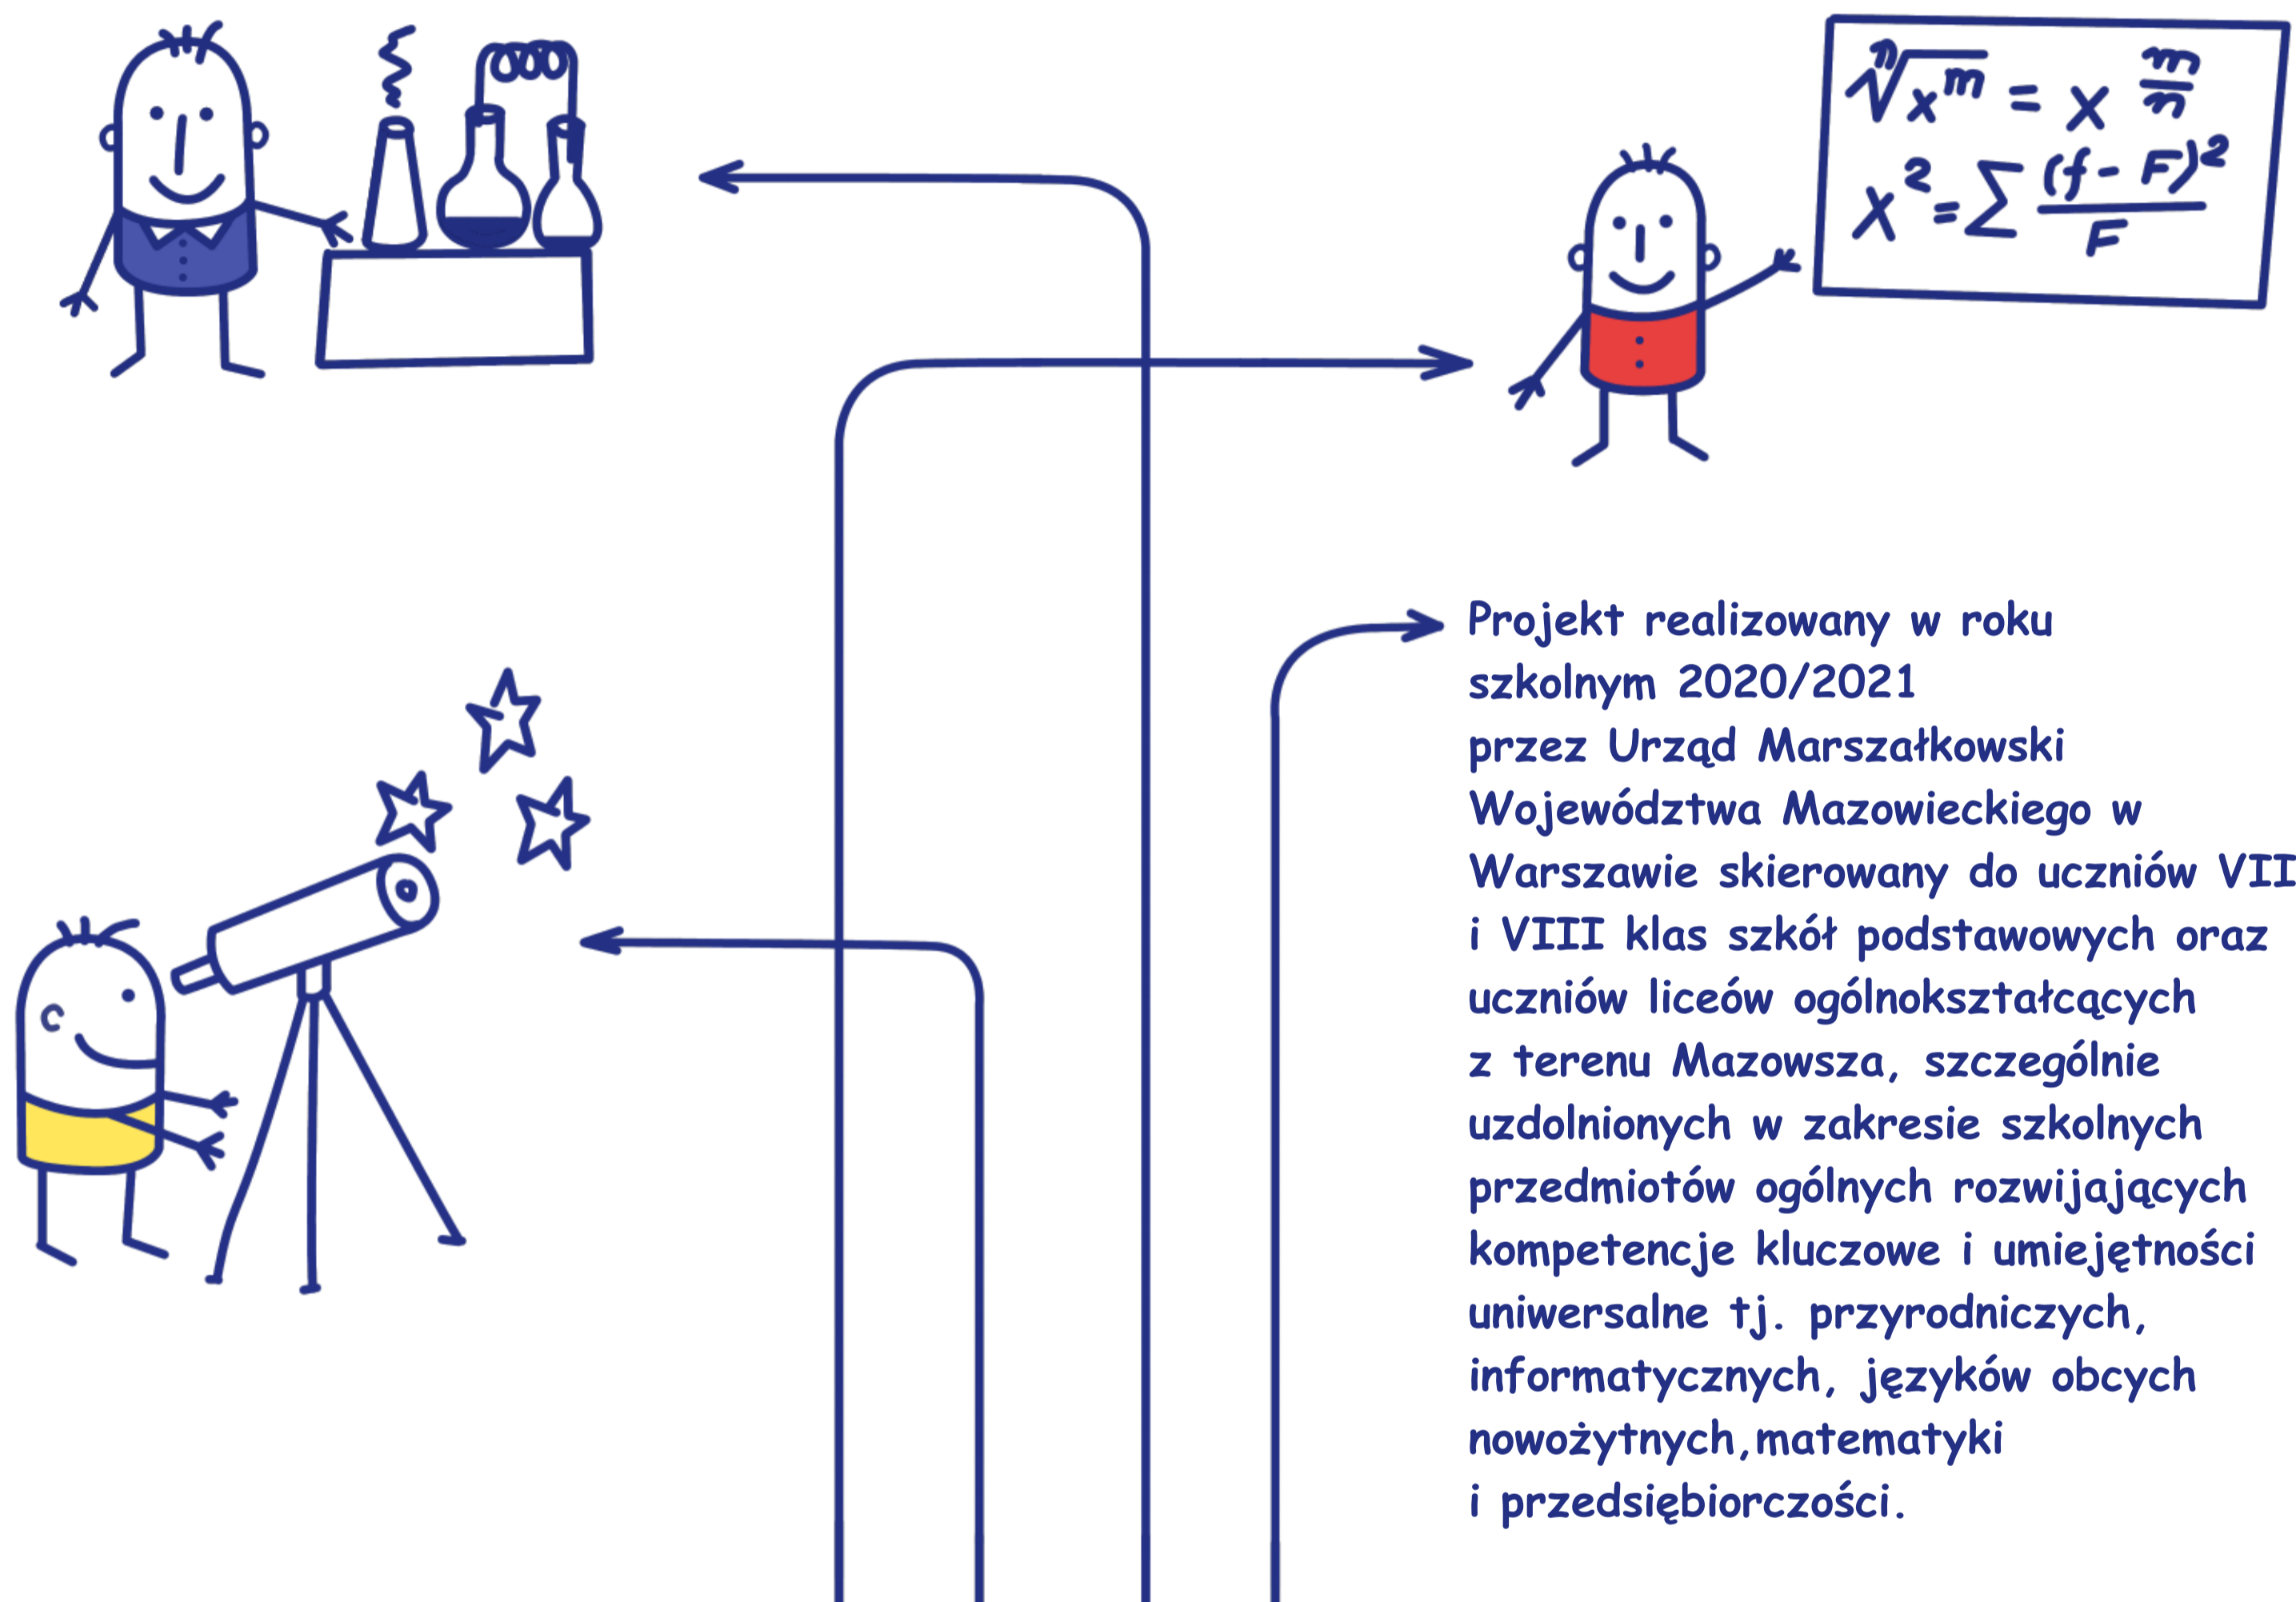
$\sqrt[n]{x^m} = x^{\frac{m}{n}}$
$\chi^2 = \sum \frac{(f-F)^2}{F}$

Projekt realizowany w roku szkolnym 2020/2021 przez Urząd Marszałkowski Województwa Mazowieckiego w Warszawie skierowany do uczniów VII i VIII klas szkół podstawowych oraz uczniów liceów ogólnokształcących z terenu Mazowsza, szczególnie uzdolnionych w zakresie szkolnych przedmiotów ogólnych rozwijających kompetencje kluczowe i umiejętności uniwersalne tj. przyrodniczych, informatycznych, języków obcych nowożytnych,matematyki i przedsiębiorczości.